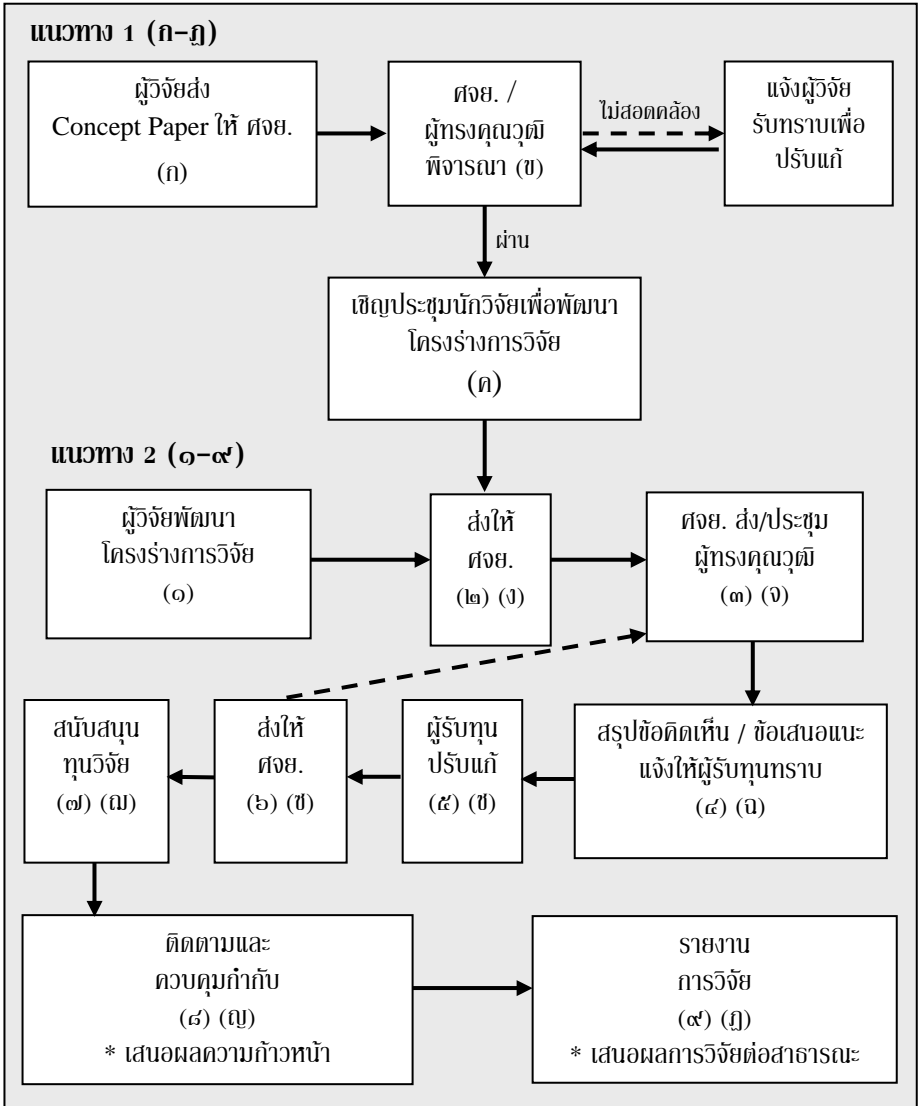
แนวทาง 1 (ก–ฎ)

ผู้วิจัยส่ง Concept Paper ให้ ศจย. (ก)

ศจย. / ผู้ทรงคุณวุฒิ พิจารณา (ข)

ไม่สอดคล้อง

แจ้งผู้วิจัย รับทราบเพื่อ ปรับแก้

ผ่าน

เชิญประชุมนักวิจัยเพื่อพัฒนา โครงร่างการวิจัย (ค)

แนวทาง 2 (๑–๙)

ผู้วิจัยพัฒนา โครงร่างการวิจัย (๑)

ส่งให้ ศจย. (๒) (ง)

ศจย. ส่ง/ประชุม ผู้ทรงคุณวุฒิ (๓) (จ)

สรุปข้อคิดเห็น / ข้อเสนอแนะ แจ้งให้ผู้รับทุนทราบ (๔) (ฉ)

ผู้รับทุน ปรับแก้ (๕) (ช)

ส่งให้ ศจย. (๖) (ซ)

สนับสนุน ทุนวิจัย (๗) (ฌ)

ติดตามและ ควบคุมกำกับ (๘) (ญ) * เสนอผลความก้าวหน้า

รายงาน การวิจัย (๙) (ฎ) * เสนอผลการวิจัยต่อสาธารณะ